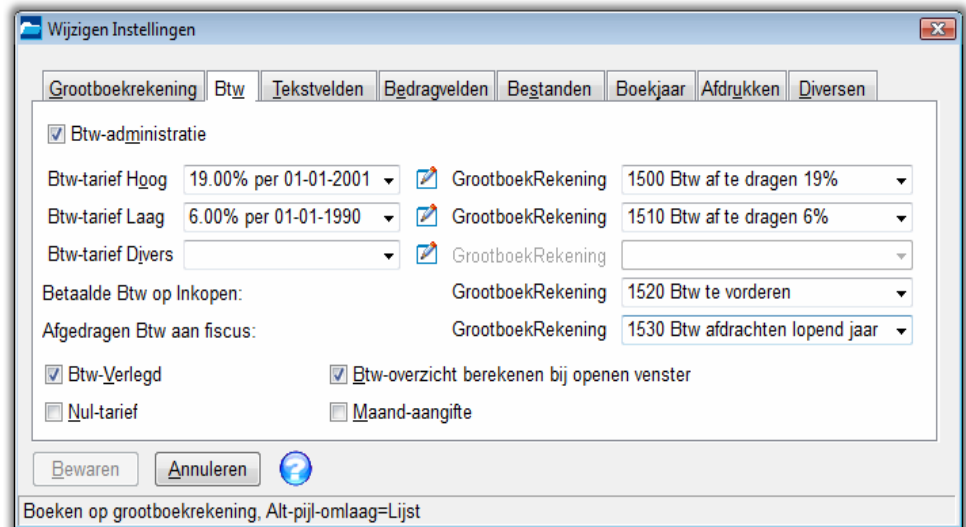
Wijzigen Instellingen

Grootboekrekening | Btw | Tekstvelden | Bedragvelden | Bestanden | Boekjaar | Afdrukken | Diversen

☑ Btw-administratie

Btw-tarief Hoog | 19.00% per 01-01-2001 | GrootboekRekening | 1500 Btw af te dragen 19%

Btw-tarief Laag | 6.00% per 01-01-1990 | GrootboekRekening | 1510 Btw af te dragen 6%

Btw-tarief Divers | | GrootboekRekening |

Betaalde Btw op Inkopen: | GrootboekRekening | 1520 Btw te vorderen

Afgedragen Btw aan fiscus: | GrootboekRekening | 1530 Btw afdrachten lopend jaar

☑ Btw-Verlegd
☑ Btw-overzicht berekenen bij openen venster
☐ Nul-tarief
☐ Maand-aangifte

Bewaren | Annuleren

Boeken op grootboekrekening, Alt-pijl-omlaag=Lijst